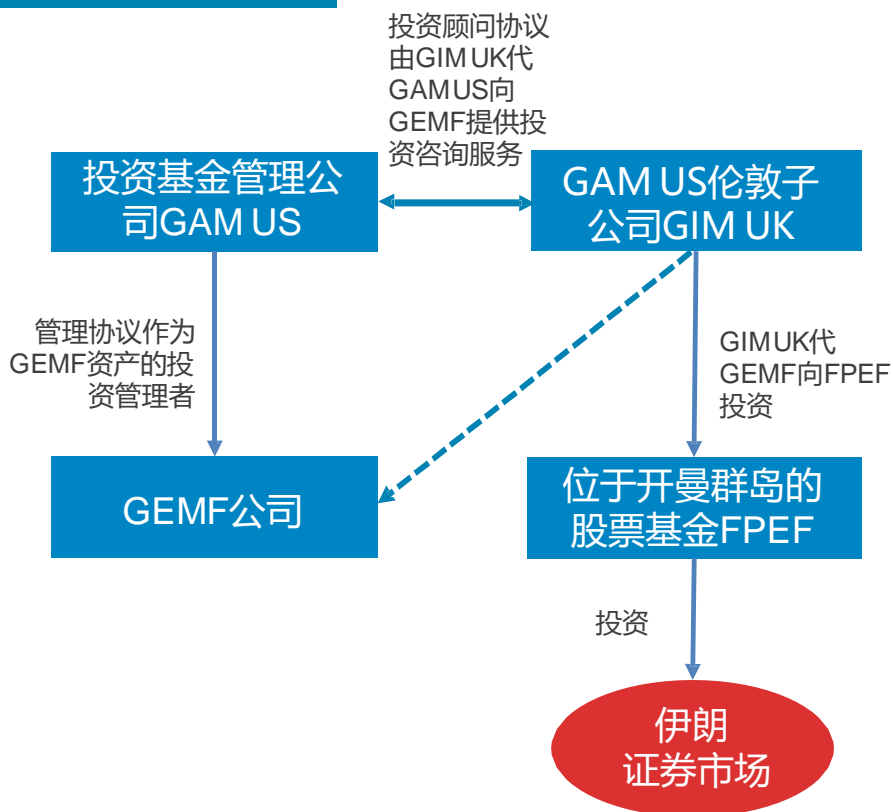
投资顾问协议由GIM UK代GAM US向GEMF提供投资咨询服务

投资基金管理公司GAM US

GAM US伦敦子公司GIM UK

管理协议作为GEMF资产的投资管理者

GIM UK代GEMF向FPEF投资

GEMF公司

位于开曼群岛的股票基金FPEF

投资

伊朗证券市场